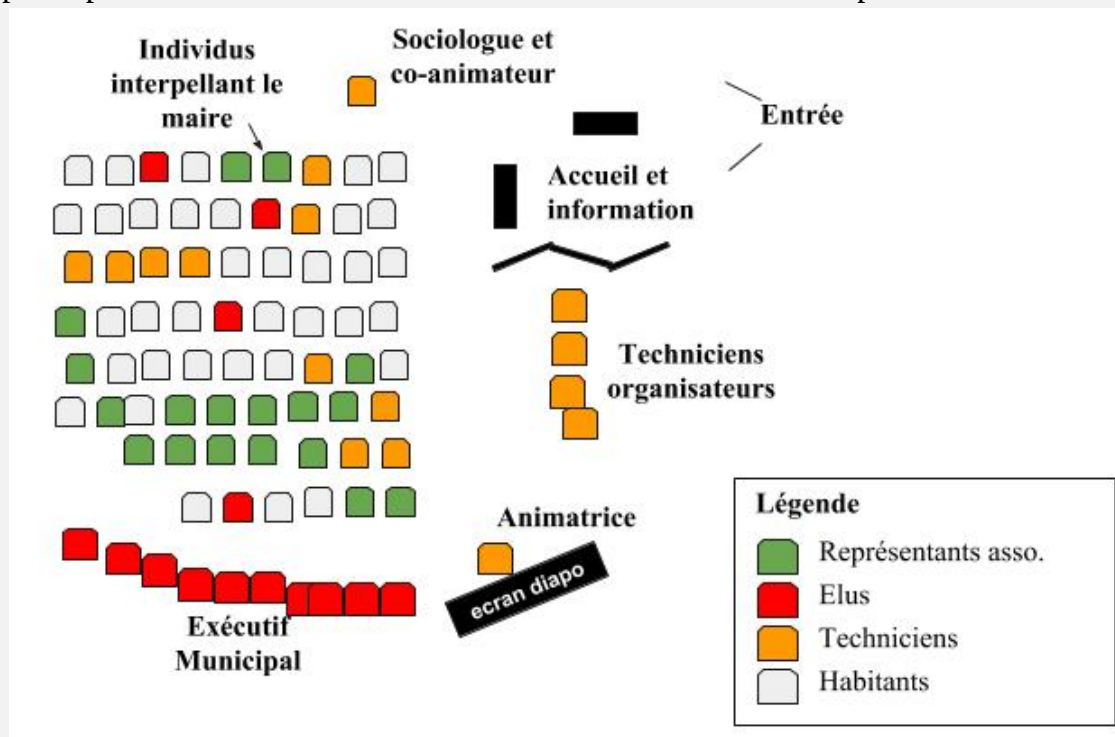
Individus interpellant le maire

Sociologue et co-animateur

Entrée

Accueil et information

Techniciens organisateurs

Animatrice

ecran diapo

Exécutif Municipal

Légende

Représentants asso.

Elus

Techniciens

Habitants